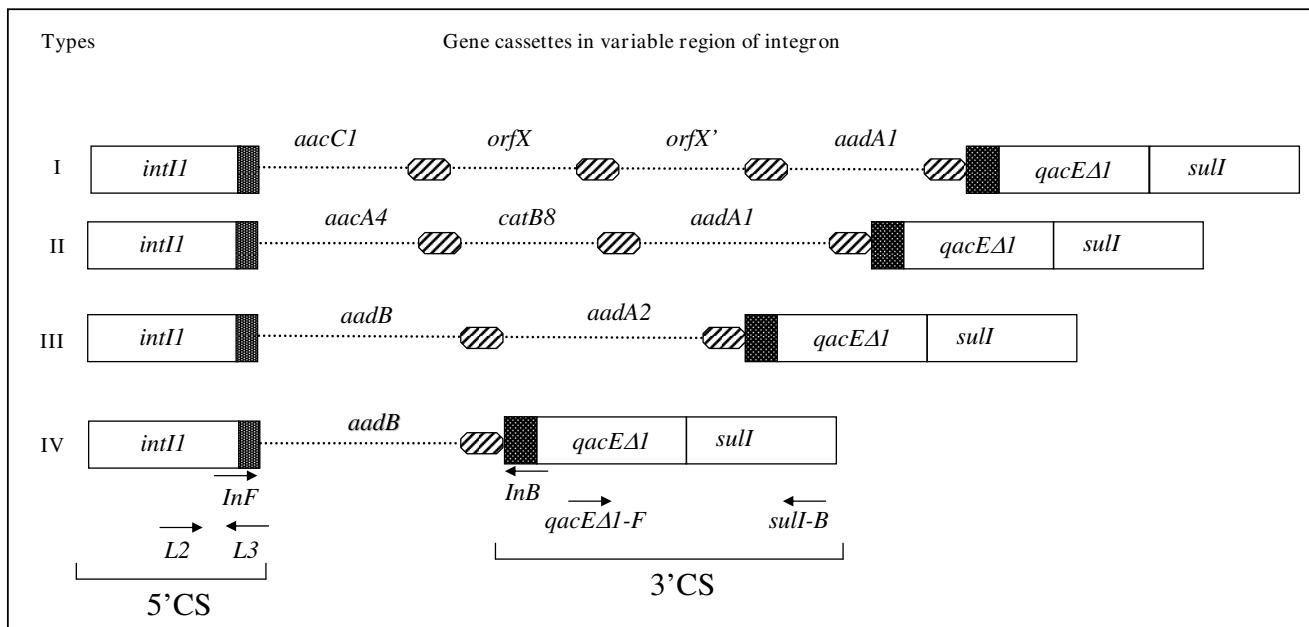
Types

Gene cassettes in variable region of integron

I intI1 aacC1 orfX orfX' aadA1 qacEΔ1 sulI

II intI1 aacA4 catB8 aadA1 qacEΔ1 sulI

III intI1 aadB aadA2 qacEΔ1 sulI

IV intI1 aadB qacEΔ1 sulI

InF

InB

qacEΔ1-F

sulI-B

L2 L3

5'CS

3'CS